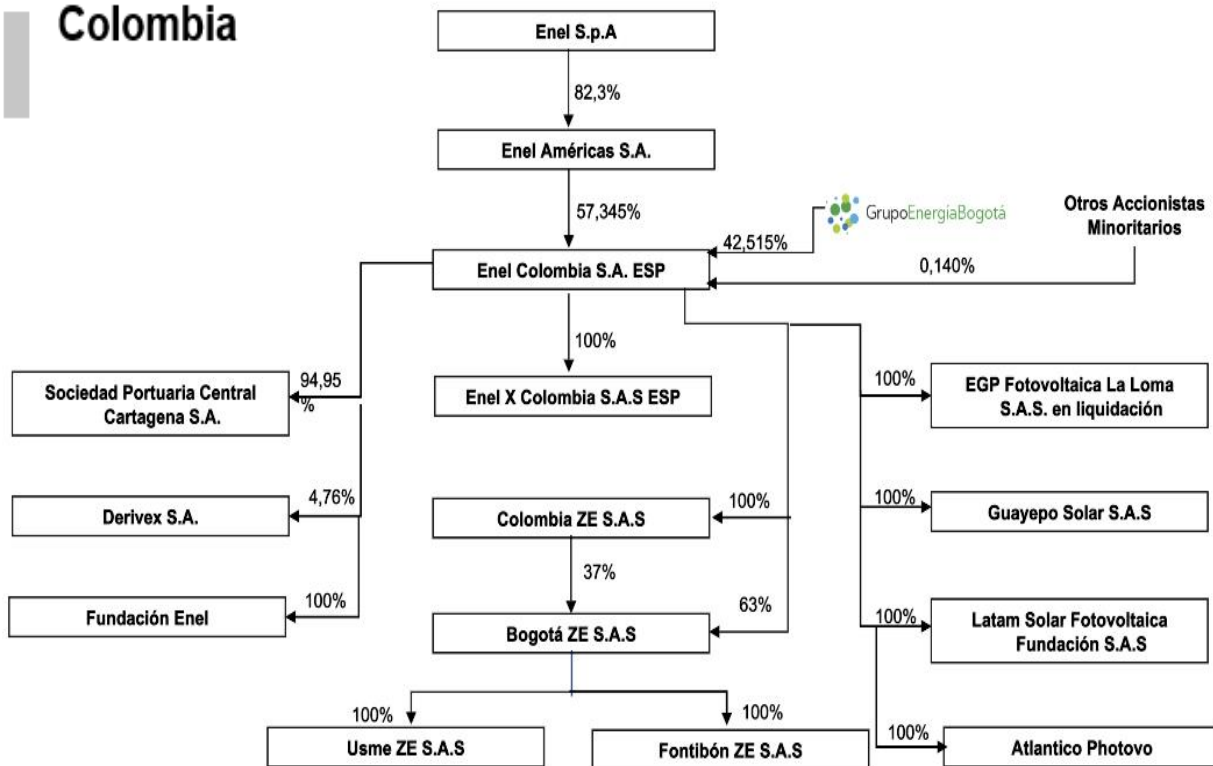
Colombia

Enel S.p.A

82,3%

Enel Américas S.A.

57,345%

GrupoEnergíaBogotá

42,515%

Otros Accionistas Minoritarios

Enel Colombia S.A. ESP

0,140%

100%

94,95 %

Sociedad Portuaria Central Cartagena S.A.

Enel X Colombia S.A.S ESP

100%

EGP Fotovoltaica La Loma S.A.S. en liquidación

4,76%

Derivex S.A.

100%

Colombia ZE S.A.S

100%

Guayepo Solar S.A.S

37%

100%

Fundación Enel

63%

Bogotá ZE S.A.S

100%

Latam Solar Fotovoltaica Fundación S.A.S

100%

Usme ZE S.A.S

100%

Fontibón ZE S.A.S

100%

Atlantico Photovo